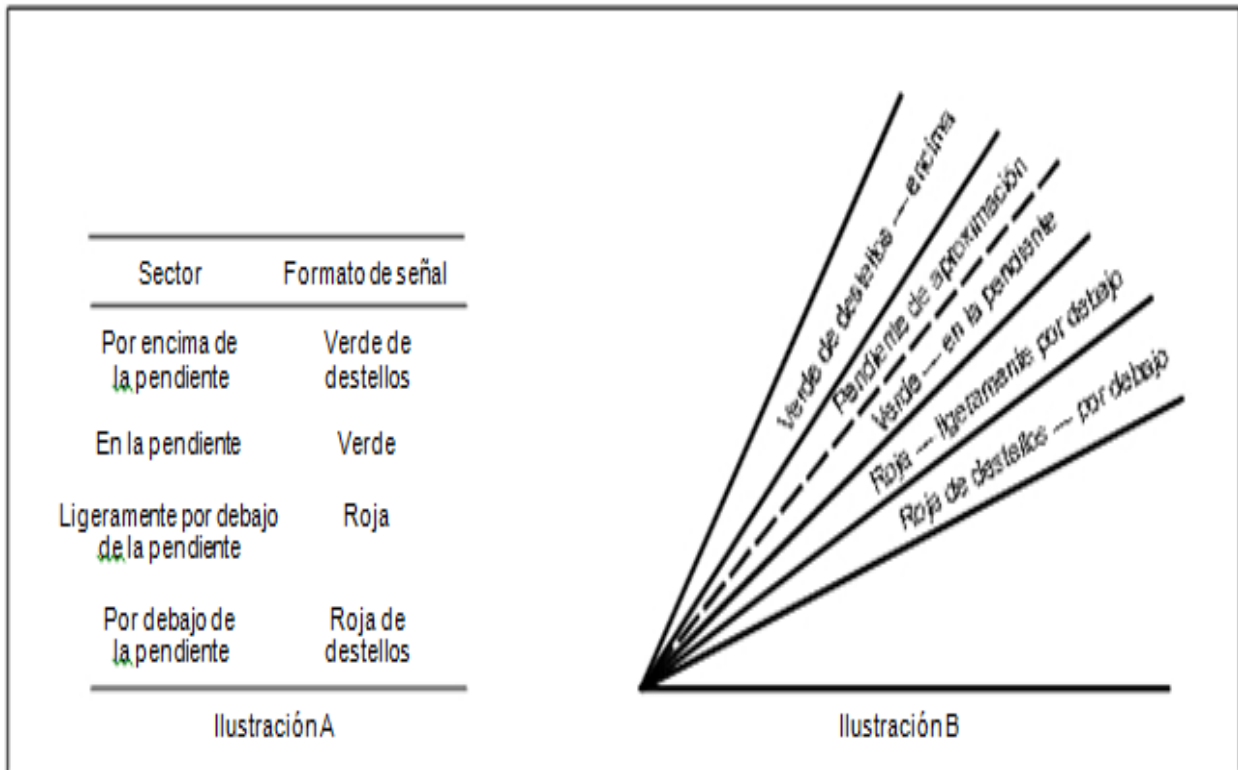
| Sector | Formato de señal |
|---|---|
| Por encima de la pendiente | Verde de destellos |
| En la pendiente | Verde |
| Ligeramente por debajo de la pendiente | Roja |
| Por debajo de la pendiente | Roja de destellos |

Ilustración A

Verde de destellos — encima

Pendiente de aproximación

Verde — en la pendiente

Roja — ligeramente por debajo

Roja de destellos — por debajo

Ilustración B